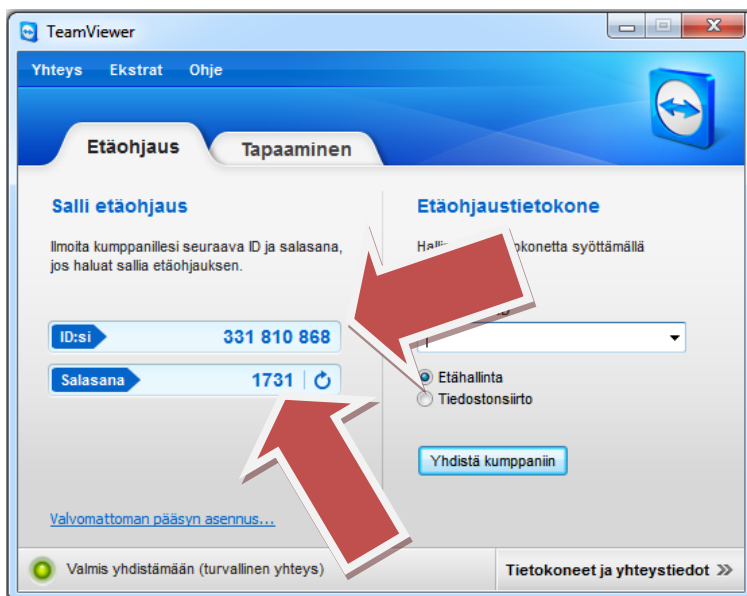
TeamViewer

Yhteys Ekstrat Ohje

Etäohjaus Tapaaminen

Salli etäohjaus

Ilmoita kumppanillesi seuraava ID ja salasana, jos haluat sallia etäohjauksen.

ID:si 331 810 868

Salasana 1731

Valvomattoman pääsyn asennus...

Etäohjaustietokone

Halli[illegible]okonetta syöttämällä

Etähallinta

Tiedostonsiirto

Yhdistä kumppaniin

Valmis yhdistämään (turvallinen yhteys)

Tietokoneet ja yhteystiedot »